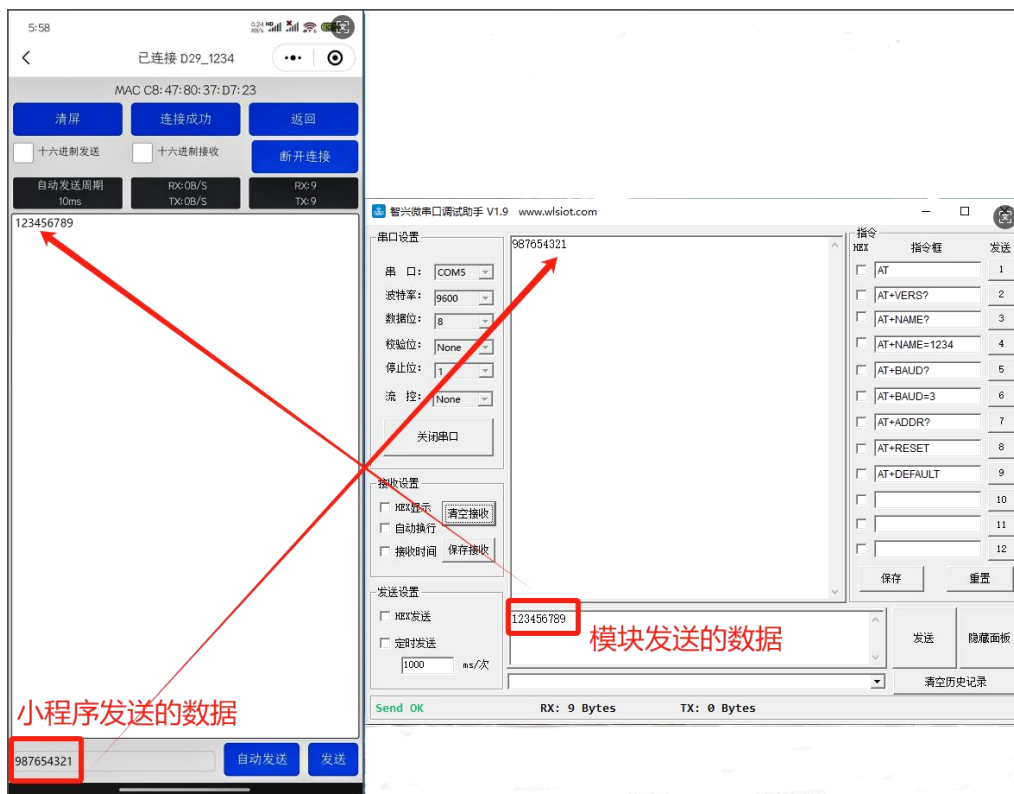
5:58

已连接 D29_1234

MAC C8:47:80:37:D7:23

清屏 连接成功 返回

十六进制发送 十六进制接收 断开连接

自动发送周期 10ms

RX:0B/S TX:0B/S

RX:9 TX:9

123456789

小程序发送的数据

987654321

自动发送 发送

智兴微串口调试助手 V1.9 www.wlsiot.com

串口设置

串 口: COM5

波特率: 9600

数据位: 8

校验位: None

停止位: 1

流 控: None

关闭串口

接收设置

HEX显示 清空接收

自动换行

接收时间 保存接收

发送设置

HEX发送

定时发送

1000 ms/次

987654321

123456789

模块发送的数据

指令

HEX 指令框 发送

| | | |
|---|---|---|
| | AT | 1 |
| | AT+VERS? | 2 |
| | AT+NAME? | 3 |
| | AT+NAME=1234 | 4 |
| | AT+BAUD? | 5 |
| | AT+BAUD=3 | 6 |
| | AT+ADDR? | 7 |
| | AT+RESET | 8 |
| | AT+DEFAULT | 9 |
| | | 10 |
| | | 11 |
| | | 12 |

保存 重置

发送 隐藏面板

清空历史记录

Send OK RX: 9 Bytes TX: 0 Bytes